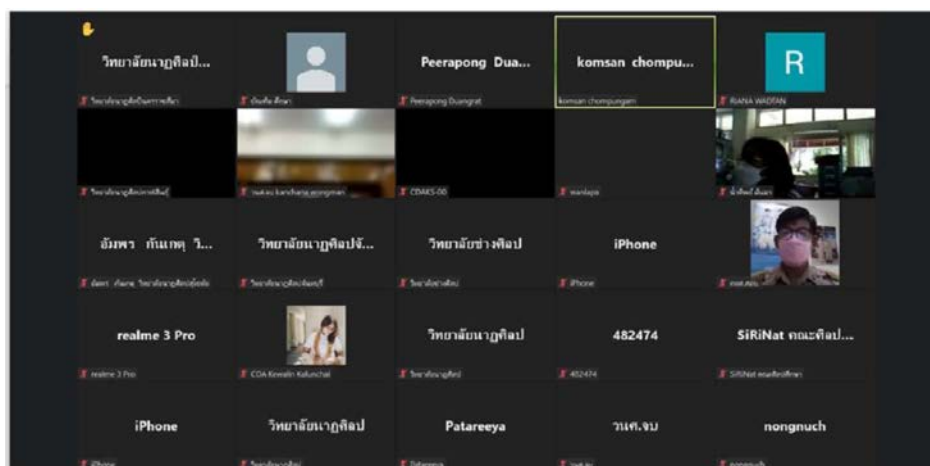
วิทยาลัยนาฏศิลป...
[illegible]

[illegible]

Peerapong Dua...
Peerapong Duangrat

komsan chompu...
komsan chompungam

R
RIANA WADTAN

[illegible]

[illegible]

CDAKS-00

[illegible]

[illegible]

อัมพร กันเกตุ วิ...
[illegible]

วิทยาลัยนาฏศิลปจั...
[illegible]

วิทยาลัยช่างศิลป
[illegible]

iPhone
iPhone

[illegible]

realme 3 Pro
realme 3 Pro

CDA Kewalin Kalunchai

วิทยาลัยนาฏศิลป
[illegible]

482474
482474

SiRiNat คณะศิลป...
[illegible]

iPhone
iPhone

วิทยาลัยนาฏศิลป
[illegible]

Patareeya
Patareeya

วนศ.จบ
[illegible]

nongnuch
nongnuch